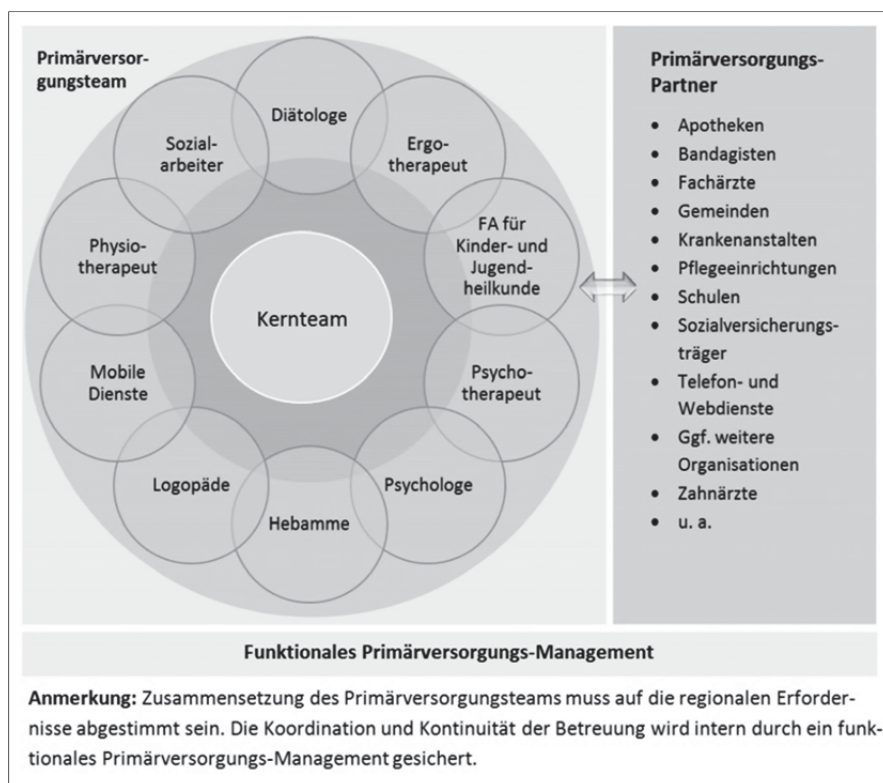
Primärversorgungsteam

Diätologe

Sozialarbeiter

Ergotherapeut

Physiotherapeut

FA für Kinder- und Jugendheilkunde

Kernteam

Mobile Dienste

Psychotherapeut

Logopäde

Psychologe

Hebamme

Primärversorgungs-Partner

- Apotheken
- Bandagisten
- Fachärzte
- Gemeinden
- Krankenanstalten
- Pflegeeinrichtungen
- Schulen
- Sozialversicherungsträger
- Telefon- und Webdienste
- Ggf. weitere Organisationen
- Zahnärzte
- u. a.

Funktionales Primärversorgungs-Management

Anmerkung: Zusammensetzung des Primärversorgungsteams muss auf die regionalen Erfordernisse abgestimmt sein. Die Koordination und Kontinuität der Betreuung wird intern durch ein funktionales Primärversorgungs-Management gesichert.